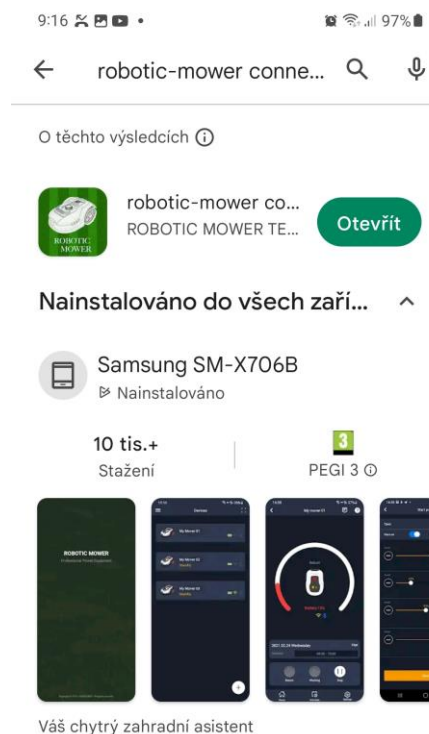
9:16 97%

robotic-mower conne...

O těchto výsledcích

ROBOTIC MOWER

robotic-mower co...
ROBOTIC MOWER TE...

Otevřít

Nainstalováno do všech zaří...

Samsung SM-X706B
Nainstalováno

10 tis.+
Stažení

3
PEGI 3

ROBOTIC MOWER

Devices

My Mower 01

My Mower 02

My Mower 03

My mower 01

Váš chytrý zahradní asistent